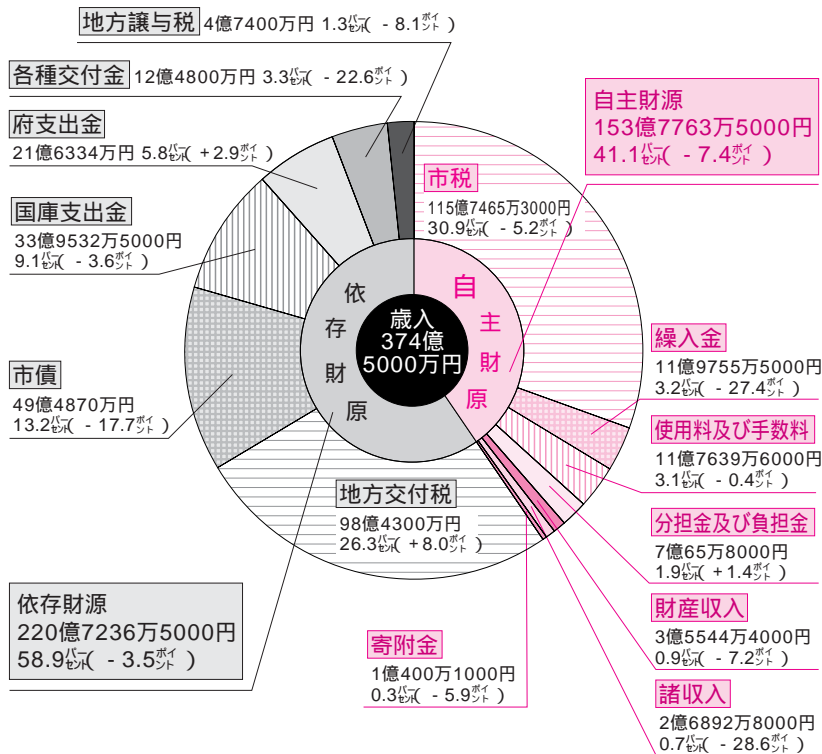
地方譲与税 4億7400万円 1.3パーセント( - 8.1ポイント )

各種交付金 12億4800万円 3.3パーセント( - 22.6ポイント )

府支出金
21億6334万円 5.8パーセント( + 2.9ポイント )

国庫支出金
33億9532万5000円
9.1パーセント( - 3.6ポイント )

市債
49億4870万円
13.2パーセント( - 17.7ポイント )

依存財源
220億7236万5000円
58.9パーセント( - 3.5ポイント )

自主財源
153億7763万5000円
41.1パーセント( - 7.4ポイント )

市税
115億7465万3000円
30.9パーセント( - 5.2ポイント )

依存財源

歳入
374億
5000万円

自主財源

繰入金
11億9755万5000円
3.2パーセント( - 27.4ポイント )

使用料及び手数料
11億7639万6000円
3.1パーセント( - 0.4ポイント )

地方交付税
98億4300万円
26.3パーセント( + 8.0ポイント )

分担金及び負担金
7億65万8000円
1.9パーセント( + 1.4ポイント )

財産収入
3億5544万4000円
0.9パーセント( - 7.2ポイント )

寄附金
1億400万1000円
0.3パーセント( - 5.9ポイント )

諸収入
2億6892万8000円
0.7パーセント( - 28.6ポイント )